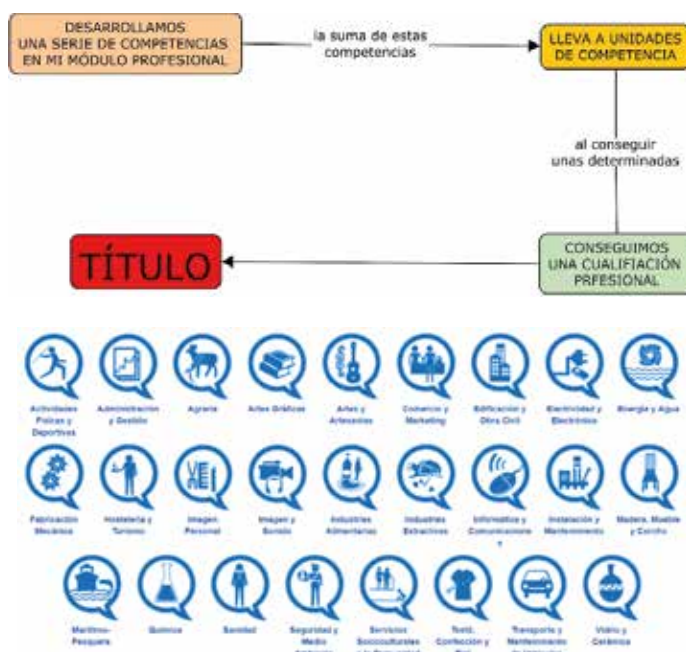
DESARROLLAMOS UNA SERIE DE COMPETENCIAS EN MI MÓDULO PROFESIONAL

la suma de estas competencias

LLEVA A UNIDADES DE COMPETENCIA

al conseguir unas determinadas

CONSEGUIMOS UNA CUALIFIACIÓN PRFESIONAL

TÍTULO

Actividades Físicas y Deportivas

Administración y Gestión

Agraria

Artes Gráficas

Artes y Artesanías

Comercio y Marketing

Edificación y Obra Civil

Electricidad y Electrónica

Energía y Agua

Fabricación Mecánica

Hostelería y Turismo

Imagen Personal

Imagen y Sonido

Industrias Alimentarias

Industrias Extractivas

Informática y Comunicaciones

Instalación y Mantenimiento

Madera, Mueble y Corcho

Marítimo-Pesquera

Química

Sanidad

Seguridad y Medio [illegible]

Servicios Socioculturales y a la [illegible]

Textil, Confección y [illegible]

Transporte y Mantenimiento de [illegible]

Vidrio y Cerámica